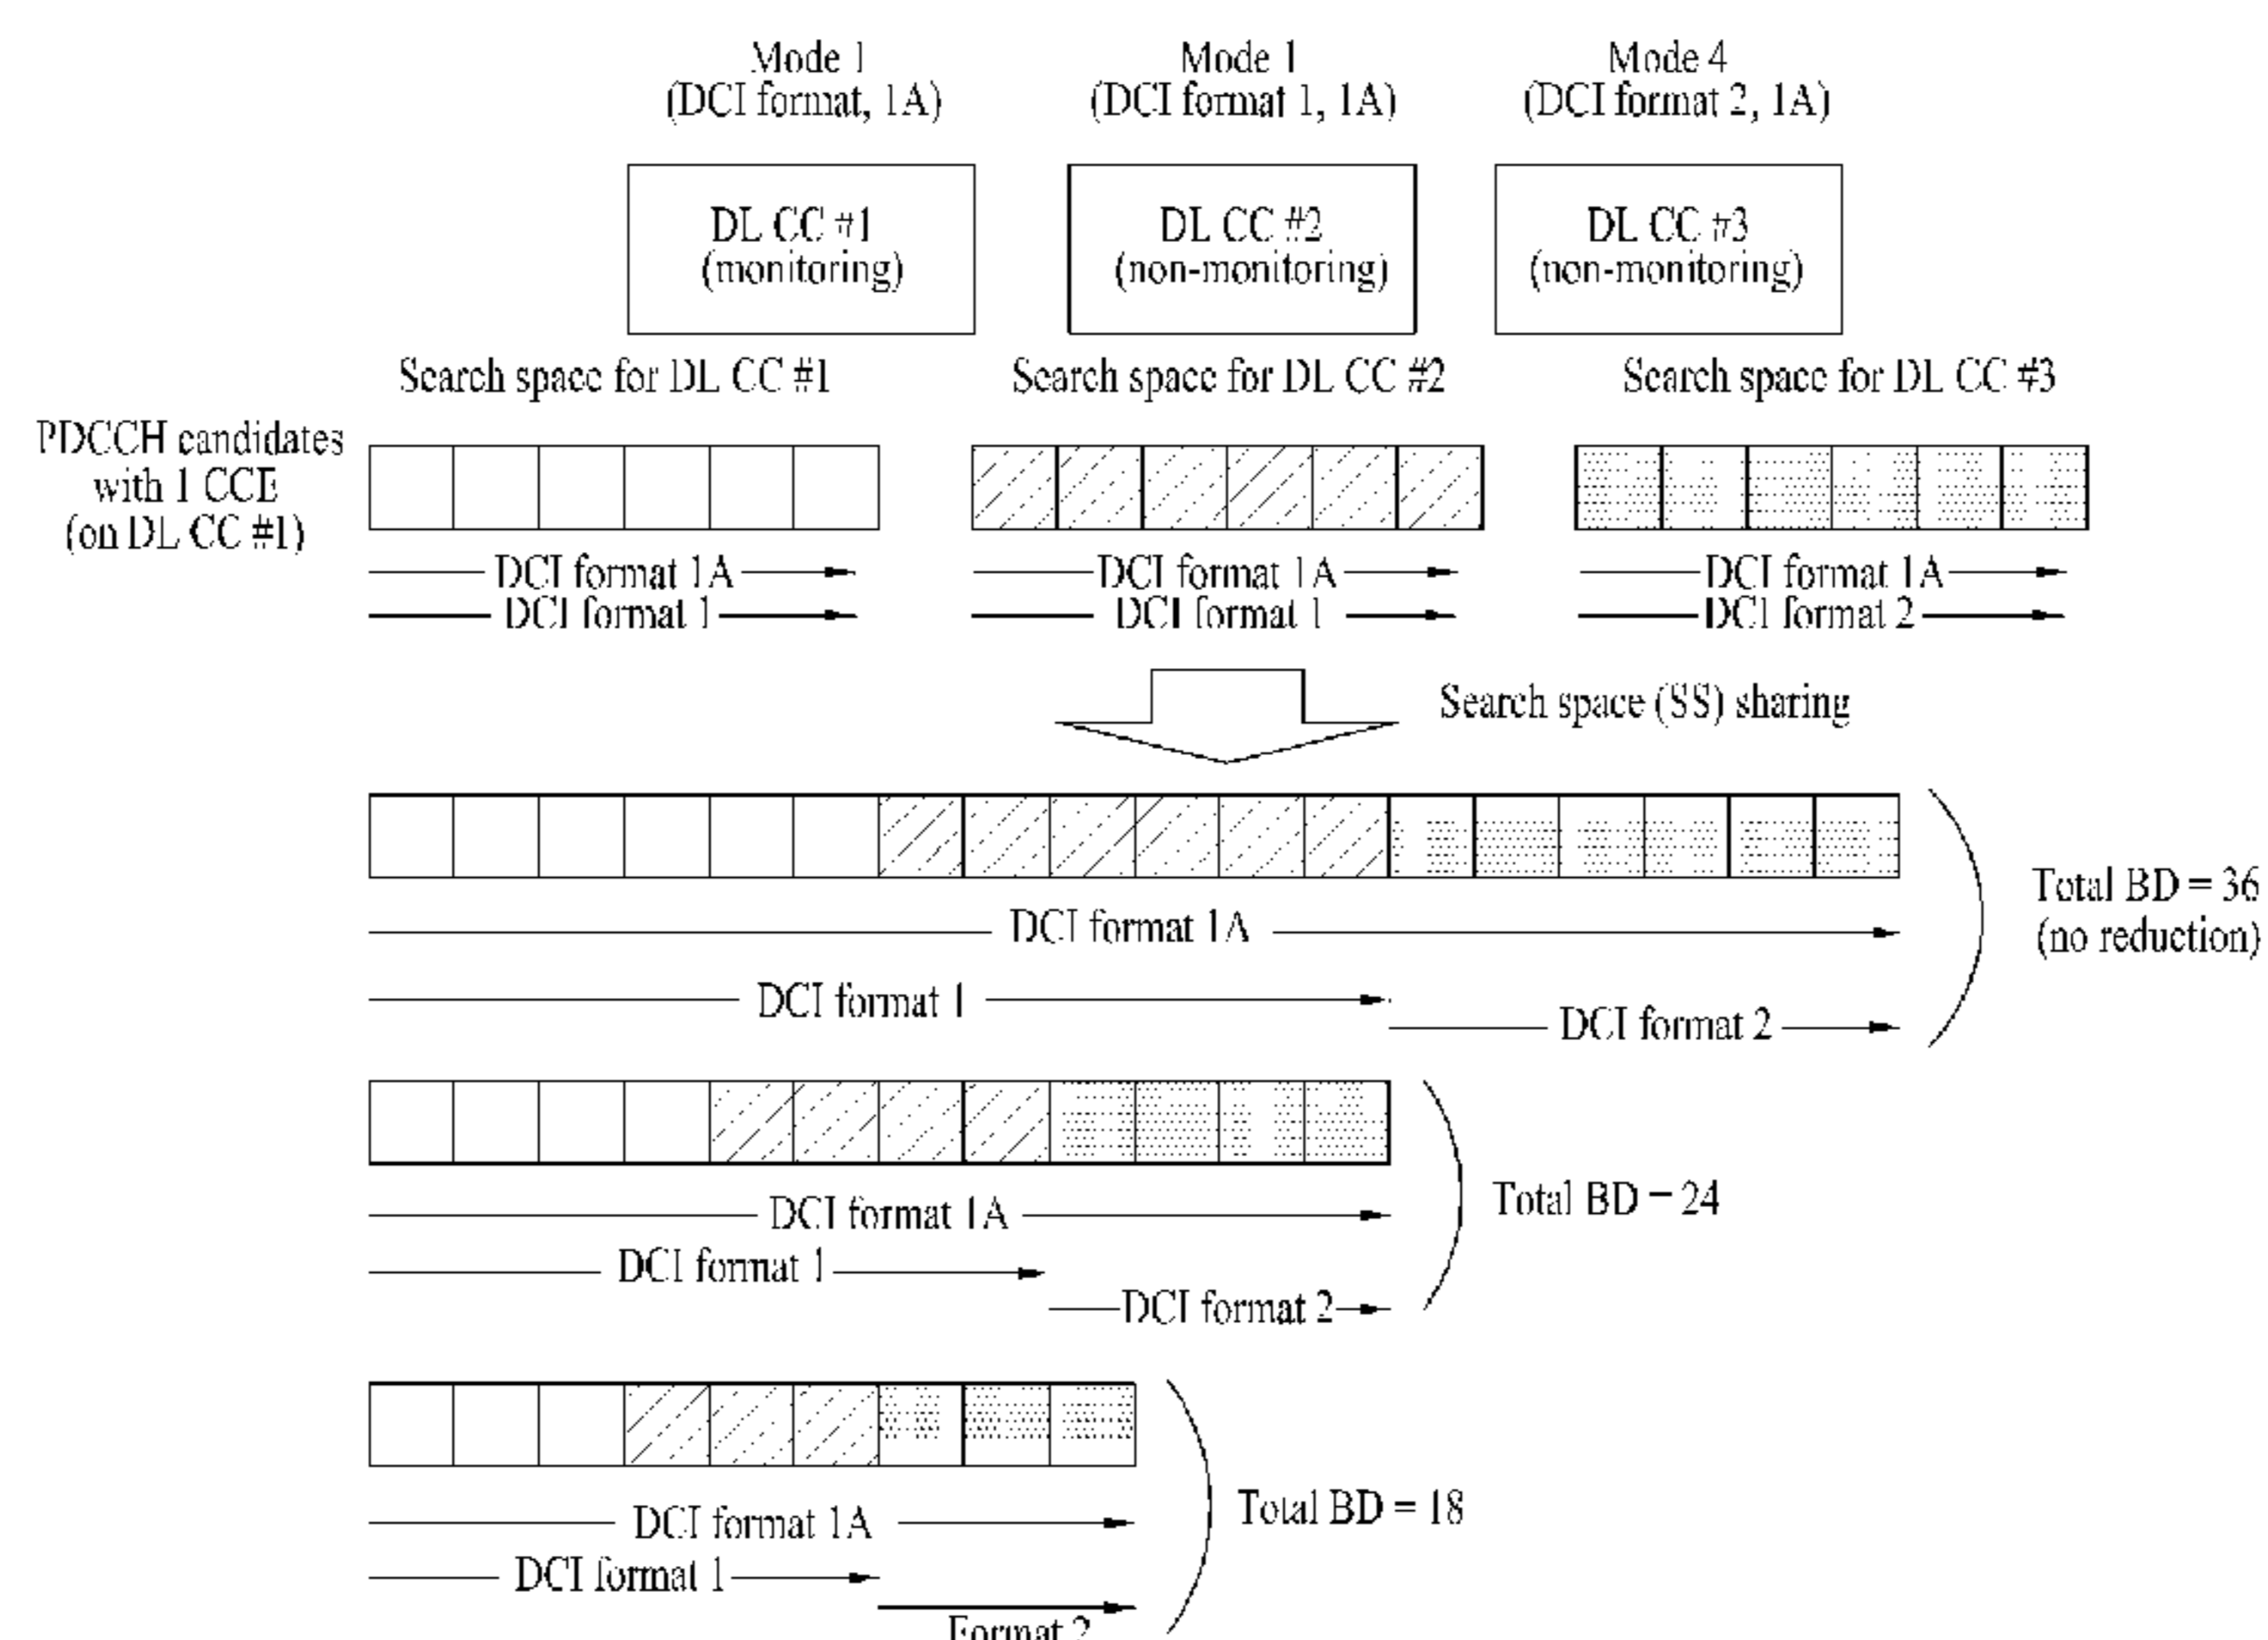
Mode 1
(DCI format, 1A)

Mode 1
(DCI format 1, 1A)

Mode 4
(DCI format 2, 1A)

DL CC #1
(monitoring)

DL CC #2
(non-monitoring)

DL CC #3
(non-monitoring)

Search space for DL CC #1

Search space for DL CC #2

Search space for DL CC #3

PDCCH candidates with 1 CCE (on DL CC #1)

DCI format 1A
DCI format 1

DCI format 1A
DCI format 1

DCI format 1A
DCI format 2

Search space (SS) sharing

DCI format 1A
DCI format 1
DCI format 2

Total BD = 36
(no reduction)

DCI format 1A
DCI format 1
DCI format 2

Total BD = 24

DCI format 1A
DCI format 1
Format 2

Total BD = 18